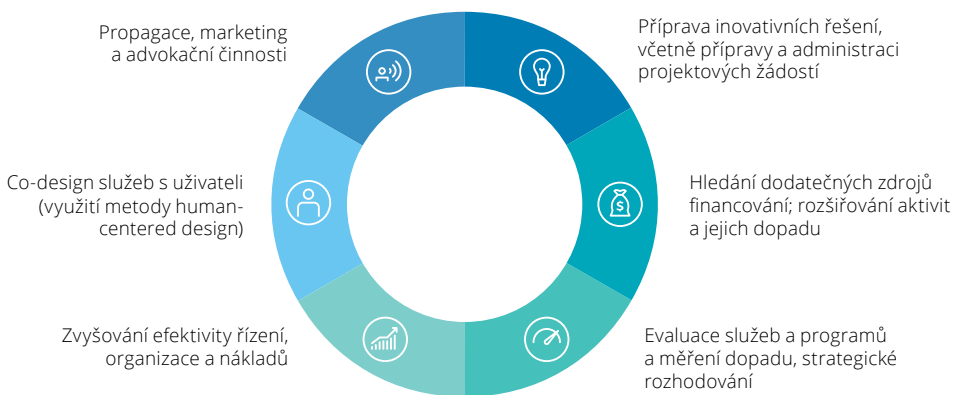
Propagace, marketing a advokační činnosti

Příprava inovativních řešení, včetně přípravy a administraci projektových žádostí

Co-design služeb s uživateli (využití metody human-centered design)

Hledání dodatečných zdrojů financování; rozšiřování aktivit a jejich dopadu

$

Zvyšování efektivity řízení, organizace a nákladů

Evaluace služeb a programů a měření dopadu, strategické rozhodování